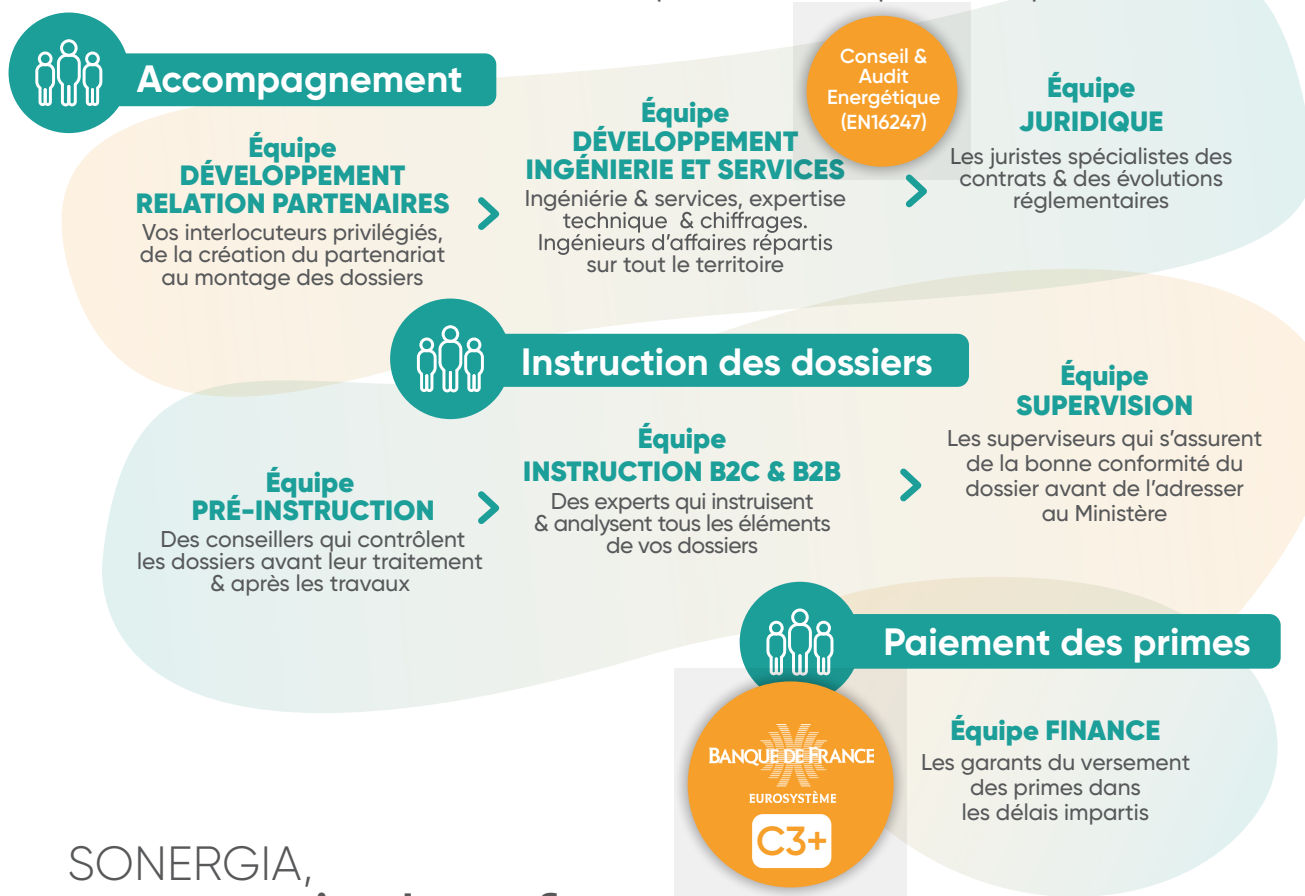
Accompagnement

Équipe
DÉVELOPPEMENT
RELATION PARTENAIRES
Vos interlocuteurs privilégiés, de la création du partenariat au montage des dossiers

Équipe
DÉVELOPPEMENT
INGÉNIERIE ET SERVICES
Ingéniérie & services, expertise technique & chiffrages. Ingénieurs d'affaires répartis sur tout le territoire

Conseil & Audit Energétique (EN16247)

Équipe
JURIDIQUE
Les juristes spécialistes des contrats & des évolutions réglementaires

Instruction des dossiers

Équipe
PRÉ-INSTRUCTION
Des conseillers qui contrôlent les dossiers avant leur traitement & après les travaux

Équipe
INSTRUCTION B2C & B2B
Des experts qui instruisent & analysent tous les éléments de vos dossiers

Équipe
SUPERVISION
Les superviseurs qui s'assurent de la bonne conformité du dossier avant de l'adresser au Ministère

Paiement des primes

BANQUE DE FRANCE
EUROSYSTÈME
C3+

Équipe FINANCE
Les garants du versement des primes dans les délais impartis

SONERGIA,
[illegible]